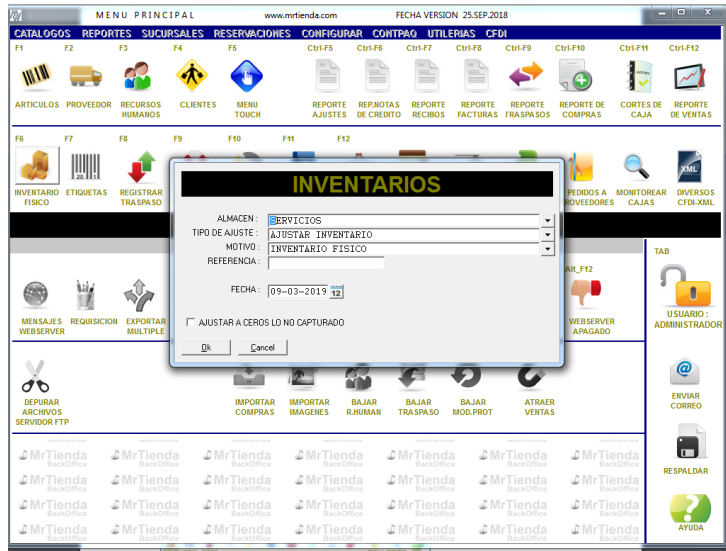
MENU PRINCIPAL www.mrtienda.com FECHA VERSION 25.SEP.2018

CATALOGOS REPORTES SUCURSALES RESERVACIONES CONFIGURAR CONTPAQ UTILERIAS CFDI

F1 F2 F3 F4 F5 Ctrl-F5 Ctrl-F6 Ctrl-F7 Ctrl-F8 Ctrl-F9 Ctrl-F10 Ctrl-F11 Ctrl-F12

ARTICULOS PROVEEDOR RECURSOS HUMANOS CLIENTES MENU TOUCH REPORTE AJUSTES REP.NOTAS DE CREDITO REPORTE RECIBOS REPORTE FACTURAS REPORTE TRASPASOS REPORTE DE COMPRAS CORTES DE CAJA REPORTE DE VENTAS

F6 F7 F8 F9 F10 F11 F12

INVENTARIO FISICO ETIQUETAS REGISTRAR TRASPASO PEDIDOS A PROVEEDORES MONITOREAR CAJAS DIVERSOS CFDI-XML

INVENTARIOS

ALMACEN : SERVICIOS
TIPO DE AJUSTE : AJUSTAR INVENTARIO
MOTIVO : INVENTARIO FISICO
REFERENCIA :

FECHA : 09-03-2019 12

AJUSTAR A CEROS LO NO CAPTURADO

Ok Cancel

TAB

Alt_F12

MENSAJES WEBSERVER REQUISICION EXPORTAR MULTIPLE WEBSERVER APAGADO USUARIO : ADMINISTRADOR

DEPURAR ARCHIVOS SERVIDOR FTP IMPORTAR COMPRAS IMPORTAR IMAGENES BAJAR R.HUMAN BAJAR TRASPASO BAJAR MOD.PROT ATRAER VENTAS ENVIAR CORREO

RESPALDAR

AYUDA

MrTienda BackOffice MrTienda BackOffice MrTienda BackOffice MrTienda BackOffice MrTienda BackOffice MrTienda BackOffice MrTienda BackOffice